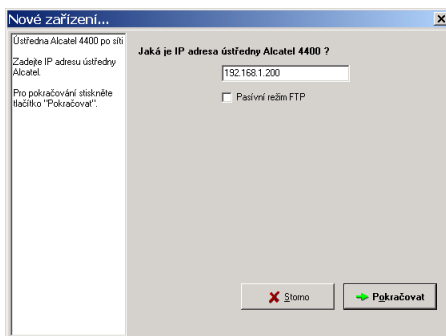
Nové zařízení...

×

Ústředna Alcatel 4400 po síti

Zadejte IP adresu ústředny Alcatel.

Pro pokračování stiskněte tlačítko "Pokračovat".

Jaká je IP adresa ústředny Alcatel 4400 ?

192.168.1.200

Pasívní režim FTP

Storno

Pokračovat